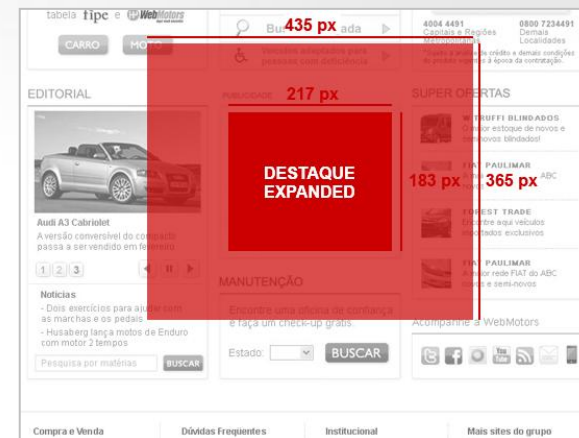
tabela fipe e WebMotors

CARRO MOTO

Bu 435 px ada

Veículos adaptados para pessoas com deficiência

4004 4491
Capitais e Regiões Metropolitanas

0800 7234491
Demais Localidades

*Sujeito à aprovação de crédito e demais condições do produto vigentes à época da contratação.

EDITORIAL

PUBLICIDADE 217 px

SUPER OFERTAS

DESTAQUE EXPANDED

183 px

365 px

TRUFFI BLINDADOS
O maior estoque de novos e seminovos blindados!

FIAT PAULIMAR
ABC

FOREST TRADE
Encontre aqui veículos importados exclusivos

FIAT PAULIMAR
O maior rede FIAT do ABC novos e semi-novos

Audi A3 Cabriolet
A versão conversível do compacto passa a ser vendido em fevereiro

1 2 3

Notícias
- Dois exercícios para ajudar bem as marchas e os pedais
- Husaberg lança motos de Enduro com motor 2 tempos

Pesquisa por matérias BUSCAR

MANUTENÇÃO

Encontre uma oficina de confiança e faça um check-up grátis.

Estado: BUSCAR

Acompanhe a WebMotors

Compra e Venda

Dúvidas Frequentes

Institucional

Mais sites do grupo